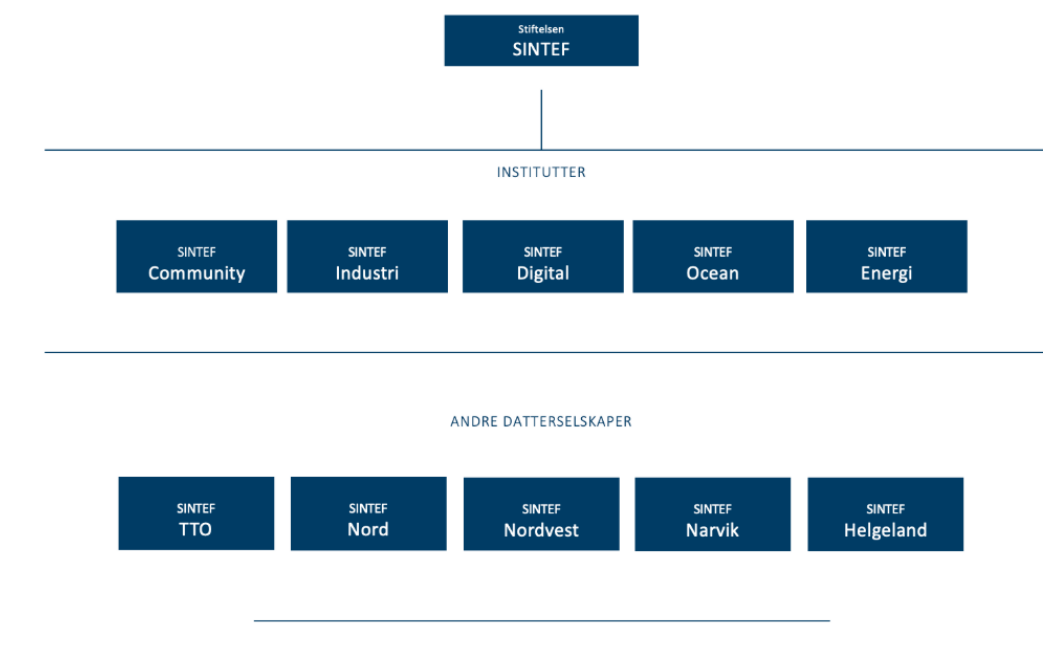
Stiftelsen
SINTEF

INSTITUTTER

SINTEF
Community

SINTEF
Industri

SINTEF
Digital

SINTEF
Ocean

SINTEF
Energi

ANDRE DATTERSELSKAPER

SINTEF
TTO

SINTEF
Nord

SINTEF
Nordvest

SINTEF
Narvik

SINTEF
Helgeland